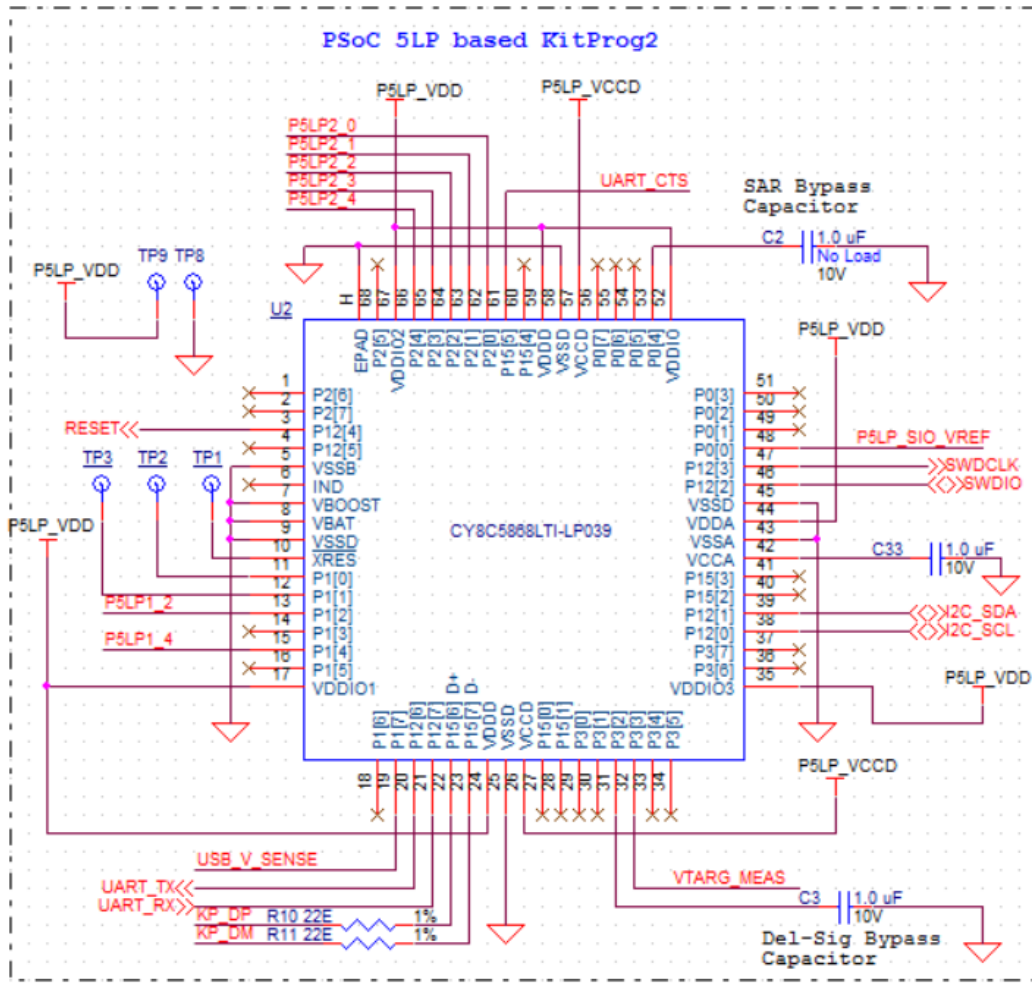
PSoC 5LP based KitProg2

P5LP_VDD
P5LP_VCCD
P5LP2_0
P5LP2_1
P5LP2_2
P5LP2_3
P5LP2_4
UART_CTS
SAR Bypass Capacitor
C2
1.0 uF
No Load
10V

P5LP_VDD
TP9 TP8
U2

H 68 67 66 65 64 63 62 61 60 59 58 57 56 55 54 53 52
EPAD P2[5] VDDIO2 P2[4] P2[3] P2[2] P2[1] P2[0] P15[5] P15[4] VDDD VSSD VCCD P0[7] P0[6] P0[5] P0[4] VDDIO

P5LP_VDD

1 P2[6]
2 P2[7]
RESET 3 P12[4]
4 P12[5]
5 VSSB
6 IND
7 VBOOST
8 VBAT
9 VSSD
10 XRES
11 P1[0]
12 P1[1]
13 P1[2]
14 P1[3]
15 P1[4]
16 P1[5]
17 VDDIO1

TP3 TP2 TP1
P5LP_VDD
P5LP1_2
P5LP1_4

CY8C5868LTI-LP039

P0[3] 51
P0[2] 50
P0[1] 49
P0[0] 48
P12[3] 47
P12[2] 46
VSSD 45
VDDA 44
VSSA 43
VCCA 42
P15[3] 41
P15[2] 40
P12[1] 39
P12[0] 38
P3[7] 37
P3[6] 36
VDDIO3 35

P5LP_SIO_VREF
SWDCLK
SWDIO
C33
1.0 uF
10V
I2C_SDA
I2C_SCL
P5LP_VDD

D+ D-
P1[6] P1[7] P12[6] P12[7] P15[6] P15[7] VDDD VSSD VCCD P15[0] P15[1] P3[0] P3[1] P3[2] P3[3] P3[4] P3[5]
18 19 20 21 22 23 24 25 26 27 28 29 30 31 32 33 34

P5LP_VCCD
USB_V_SENSE
UART_TX
UART_RX
KP_DP R10 22E 1%
KP_DM R11 22E 1%
VTARG_MEAS
C3
1.0 uF
10V
Del-Sig Bypass Capacitor